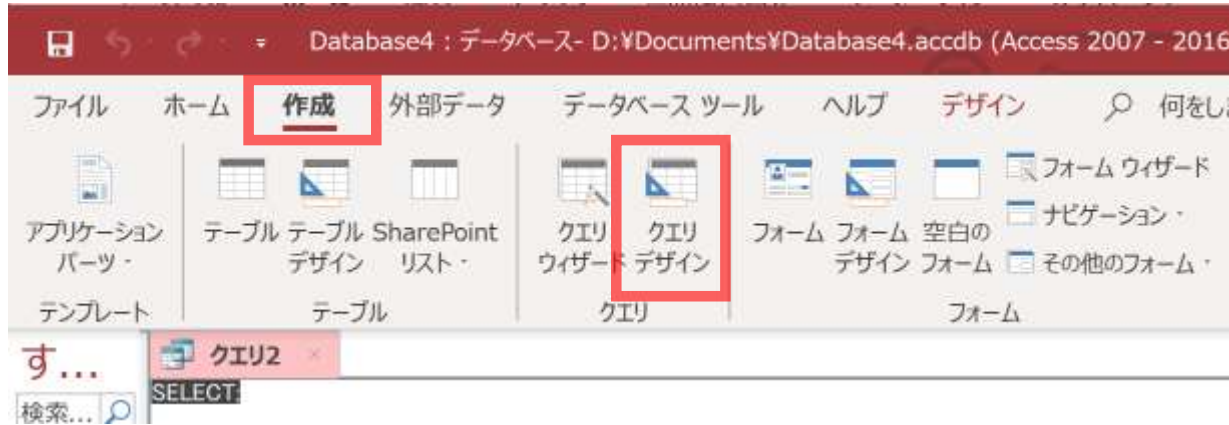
Database4 : データベース- D:¥Documents¥Database4.accdb (Access 2007 - 2016

ファイル ホーム 作成 外部データ データベース ツール ヘルプ デザイン 何をし

アプリケーション パーツ

テンプレート

テーブル テーブル デザイン SharePoint リスト

テーブル

クエリ ウィザード クエリ デザイン

クエリ

フォーム フォーム デザイン 空白の フォーム

フォーム ウィザード

ナビゲーション

その他のフォーム

フォーム

す…

検索…

クエリ2

SELECT;